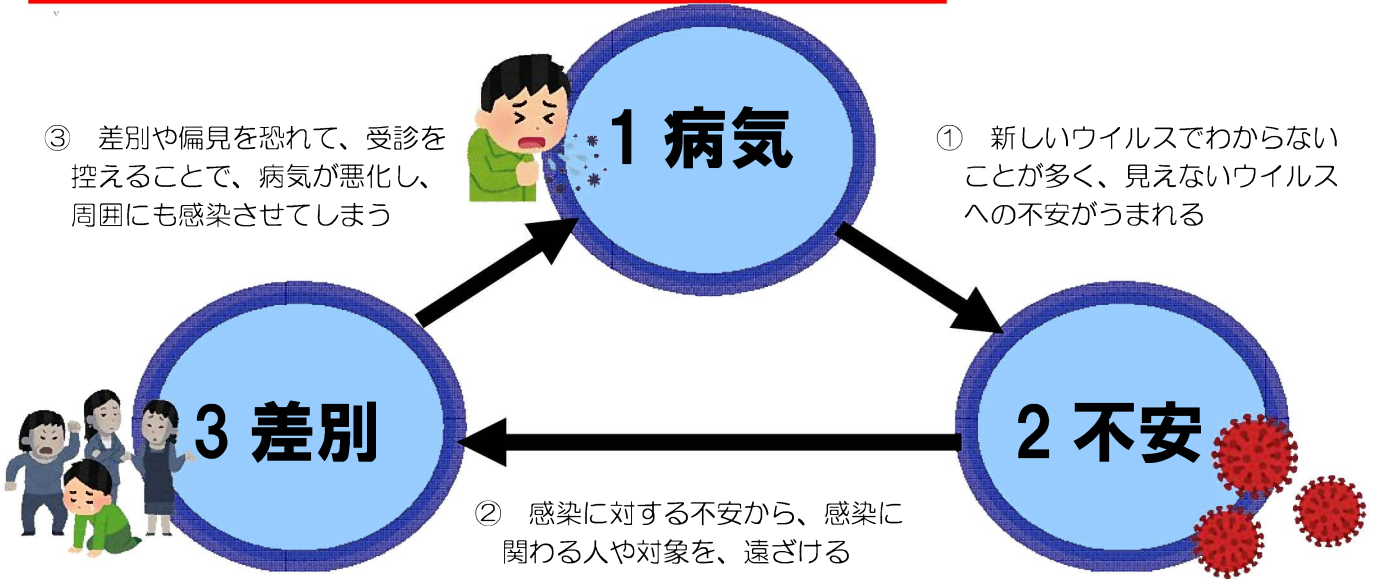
③　差別や偏見を恐れて、受診を控えることで、病気が悪化し、周囲にも感染させてしまう

1 病気

①　新しいウイルスでわからないことが多く、見えないウイルスへの不安がうまれる

3 差別

2 不安

②　感染に対する不安から、感染に関わる人や対象を、遠ざける